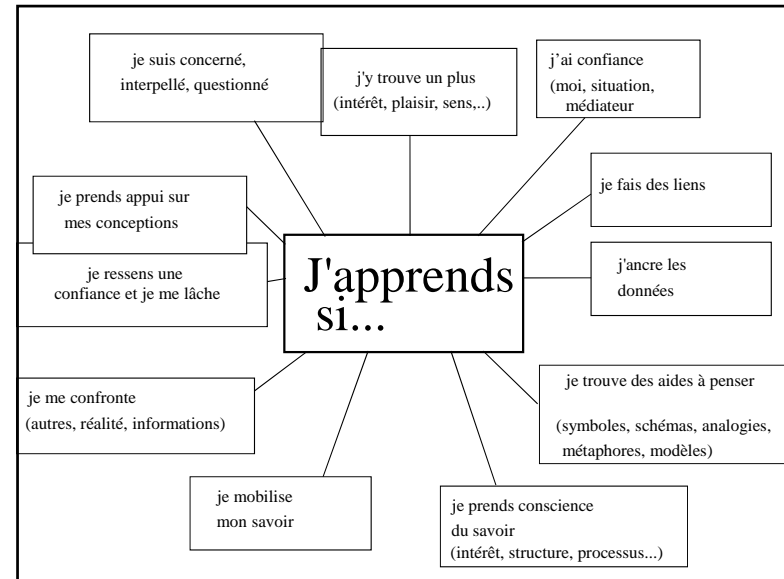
J'apprends si...

je suis concerné, interpellé, questionné

j'y trouve un plus (intérêt, plaisir, sens,..)

j'ai confiance (moi, situation, médiateur

je fais des liens

j'ancre les données

je trouve des aides à penser

(symboles, schémas, analogies, métaphores, modèles)

je prends conscience du savoir (intérêt, structure, processus...)

je mobilise mon savoir

je me confronte (autres, réalité, informations)

je ressens une confiance et je me lâche

je prends appui sur mes conceptions